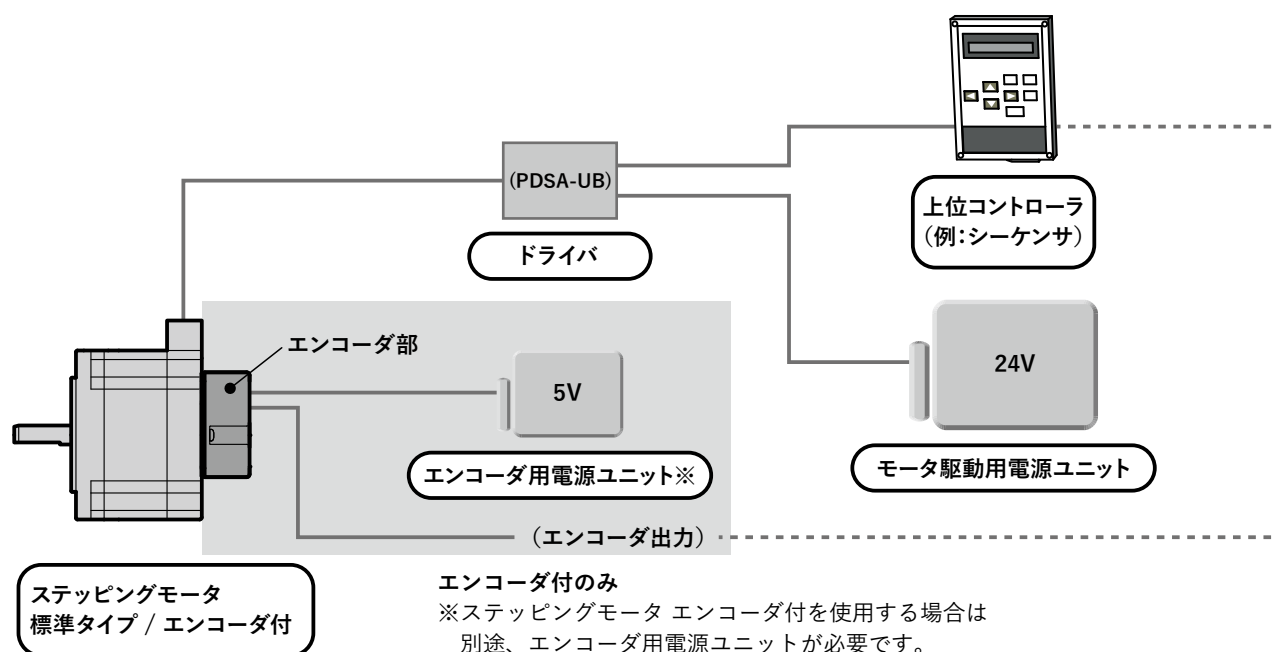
(PDSA-UB)

ドライバ

上位コントローラ
(例:シーケンサ)

エンコーダ部

5V

24V

エンコーダ用電源ユニット※

モータ駆動用電源ユニット

(エンコーダ出力)

ステッピングモータ
標準タイプ / エンコーダ付

エンコーダ付のみ
※ステッピングモータ エンコーダ付を使用する場合は
別途、エンコーダ用電源ユニットが必要です。